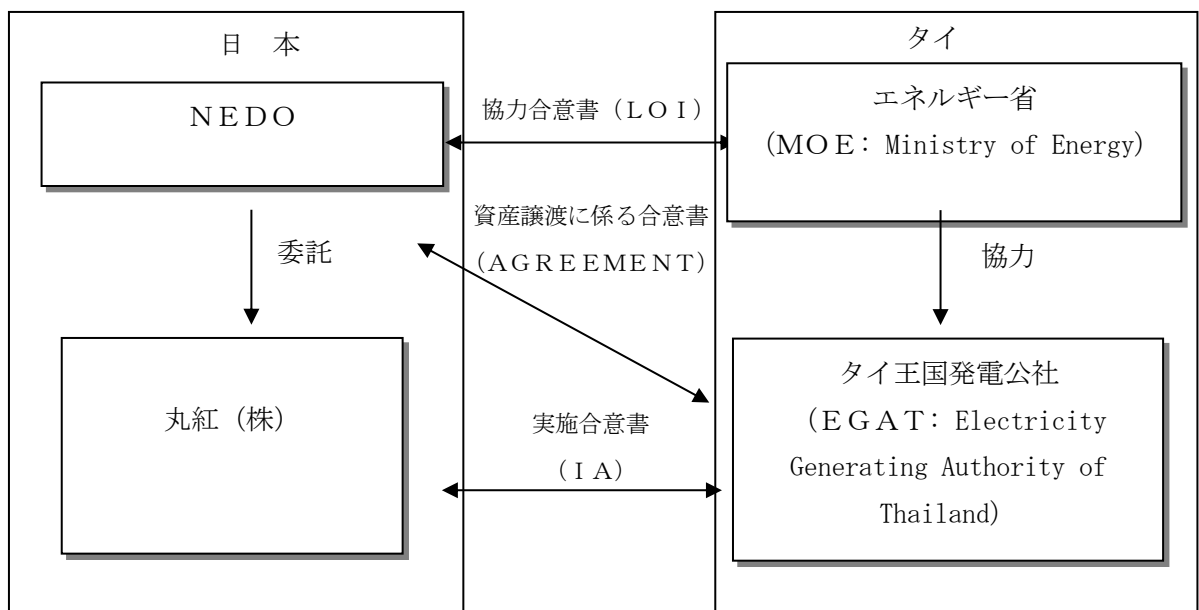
日　本

ＮＥＤＯ

委託

丸紅（株）

協力合意書（ＬＯＩ）

資産譲渡に係る合意書（ＡＧＲＥＥＭＥＮＴ）

実施合意書（ＩＡ）

タイ

エネルギー省（ＭＯＥ：Ministry of Energy)

協力

タイ王国発電公社（ＥＧＡＴ：Electricity Generating Authority of Thailand)